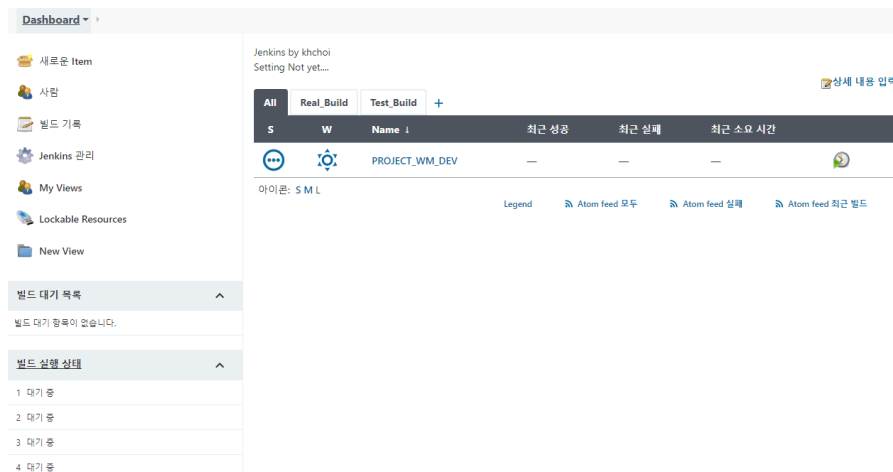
Dashboard

새로운 Item
사람
빌드 기록
Jenkins 관리
My Views
Lockable Resources
New View

빌드 대기 목록
빌드 대기 항목이 없습니다.

빌드 실행 상태
1 대기 중
2 대기 중
3 대기 중
4 대기 중

Jenkins by khchoi
Setting Not yet....

상세 내용 입력

All | Real_Build | Test_Build | +

| S | W | Name ↓ | 최근 성공 | 최근 실패 | 최근 소요 시간 | |
|---|---|---|---|---|---|---|
| | | PROJECT_WM_DEV | — | — | — | |

아이콘: S M L

Legend
Atom feed 모두
Atom feed 실패
Atom feed 최근 빌드